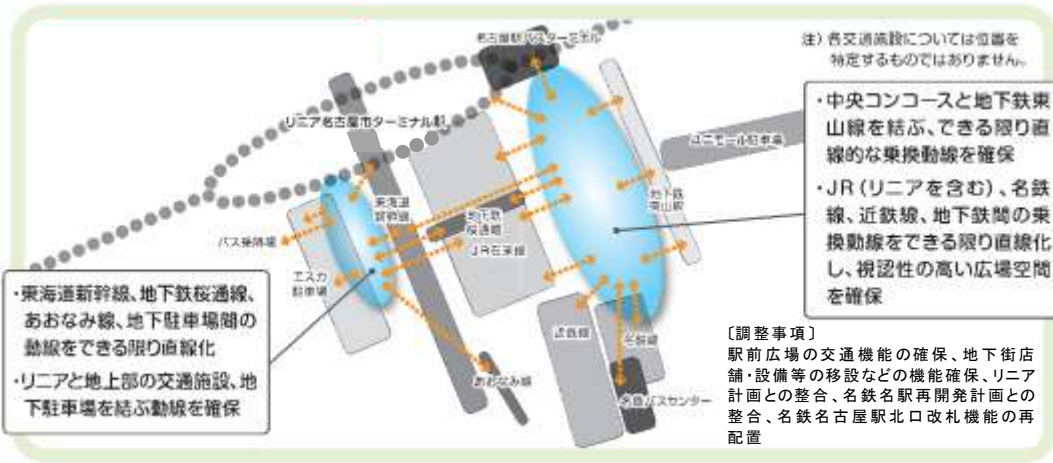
名古屋駅バスターミナル

注）各交通施設については位置を特定するものではありません。

リニア名古屋市ターミナル駅

ユニモール駐車場

・中央コンコースと地下鉄東山線を結ぶ、できる限り直線的な乗換動線を確保

・JR（リニアを含む）、名鉄線、近鉄線、地下鉄間の乗換動線をできる限り直線化し、視認性の高い広場空間を確保

地下鉄東山線

東海道新幹線

地下鉄桜通線

JR在来線

バス乗降場

エスカ駐車場

・東海道新幹線、地下鉄桜通線、あおなみ線、地下駐車場間の動線をできる限り直線化

・リニアと地上部の交通施設、地下駐車場を結ぶ動線を確保

近鉄線

名鉄線

あおなみ線

名鉄バスセンター

〔調整事項〕
駅前広場の交通機能の確保、地下街店舗・設備等の移設などの機能確保、リニア計画との整合、名鉄名駅再開発計画との整合、名鉄名古屋駅北口改札機能の再配置